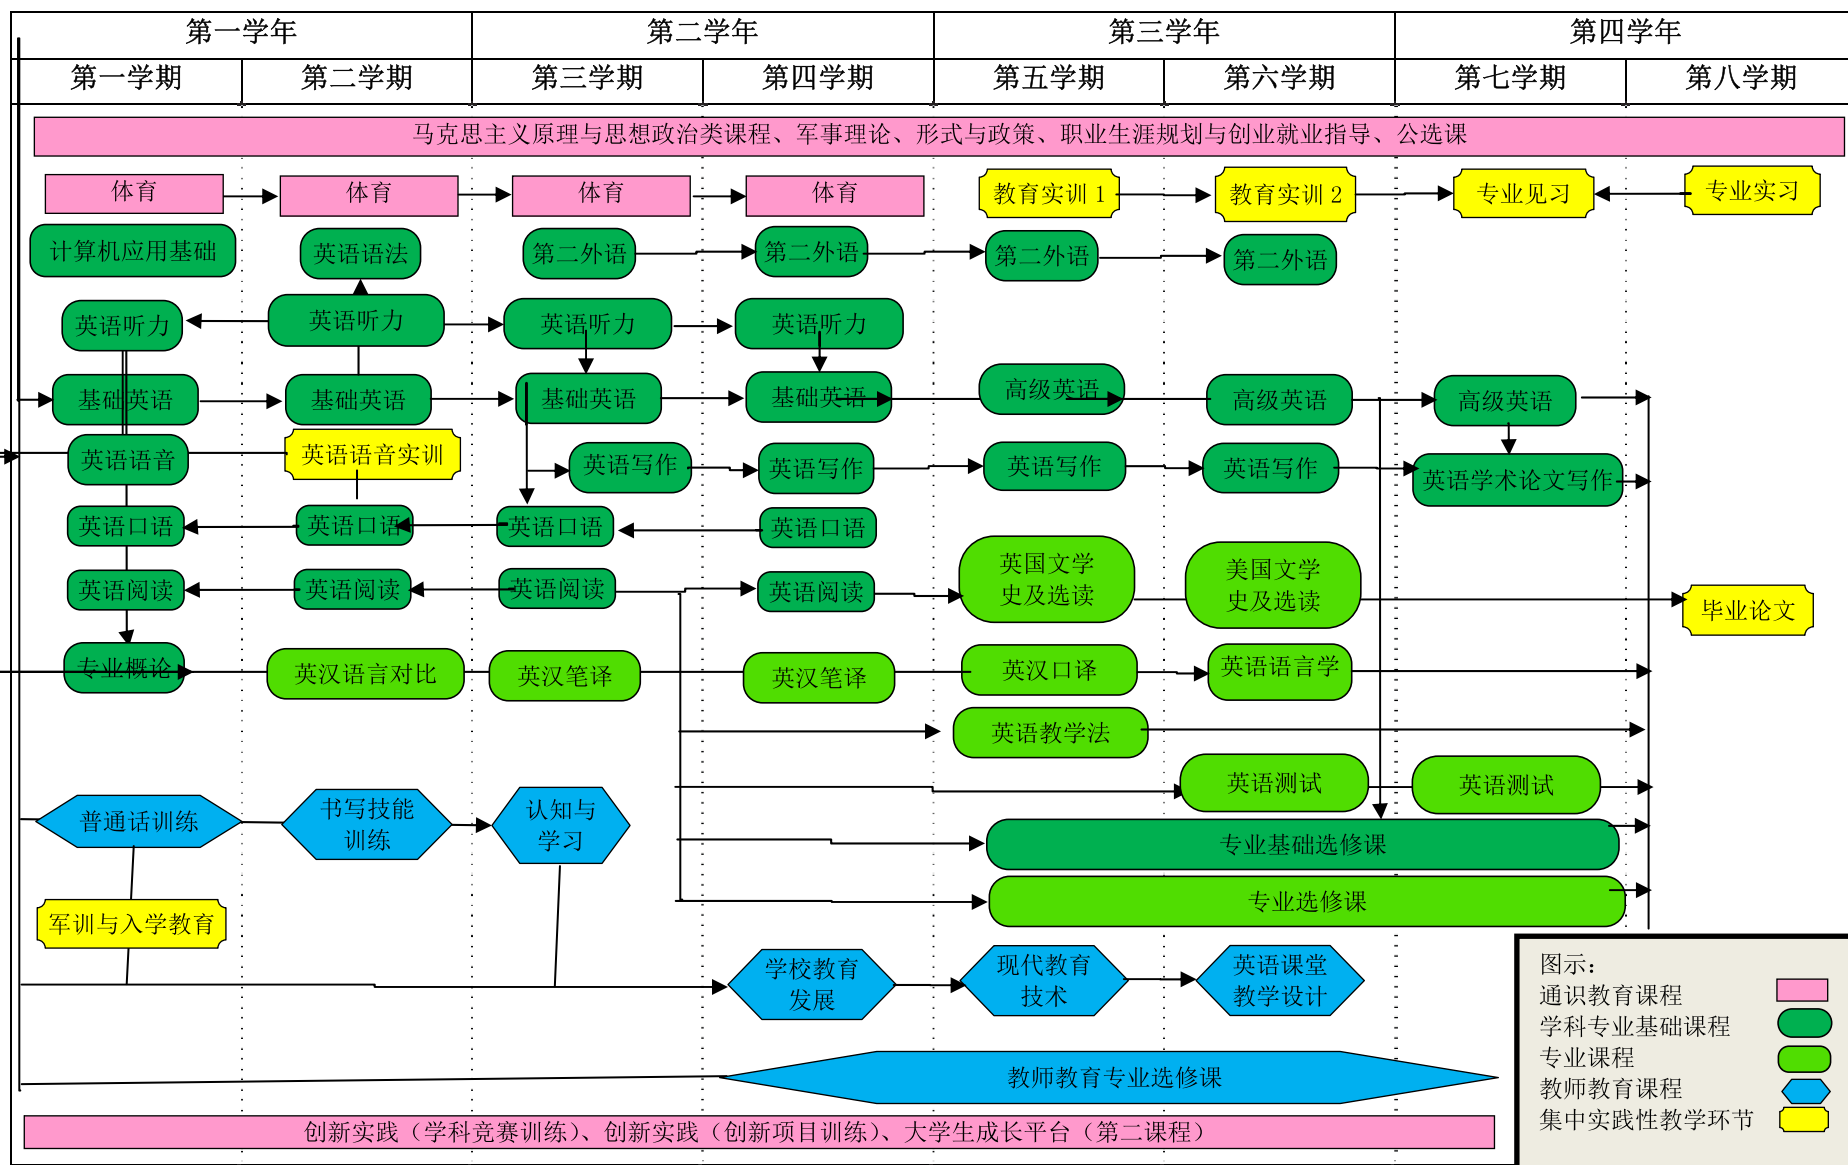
| 第一学年 | | 第二学年 | | 第三学年 | | 第四学年 | |
|---|---|---|---|---|---|---|---|
| 第一学期 | 第二学期 | 第三学期 | 第四学期 | 第五学期 | 第六学期 | 第七学期 | 第八学期 |

马克思主义原理与思想政治类课程、军事理论、形式与政策、职业生涯规划与创业就业指导、公选课

体育
体育
体育
体育
教育实训 1
教育实训 2
专业见习
专业实习

计算机应用基础
英语语法
第二外语
第二外语
第二外语
第二外语

英语听力
英语听力
英语听力
英语听力

基础英语
基础英语
基础英语
基础英语
高级英语
高级英语
高级英语

英语语音
英语语音实训
英语写作
英语写作
英语写作
英语写作
英语学术论文写作

英语口语
英语口语
英语口语
英语口语

英语阅读
英语阅读
英语阅读
英语阅读
英国文学史及选读
美国文学史及选读
毕业论文

专业概论
英汉语言对比
英汉笔译
英汉笔译
英汉口译
英语语言学

英语教学法
英语测试
英语测试

普通话训练
书写技能训练
认知与学习
专业基础选修课
专业选修课

军训与入学教育
学校教育发展
现代教育技术
英语课堂教学设计

教师教育专业选修课

创新实践（学科竞赛训练）、创新实践（创新项目训练）、大学生成长平台（第二课程）

图示：
通识教育课程
学科专业基础课程
专业课程
教师教育课程
集中实践性教学环节